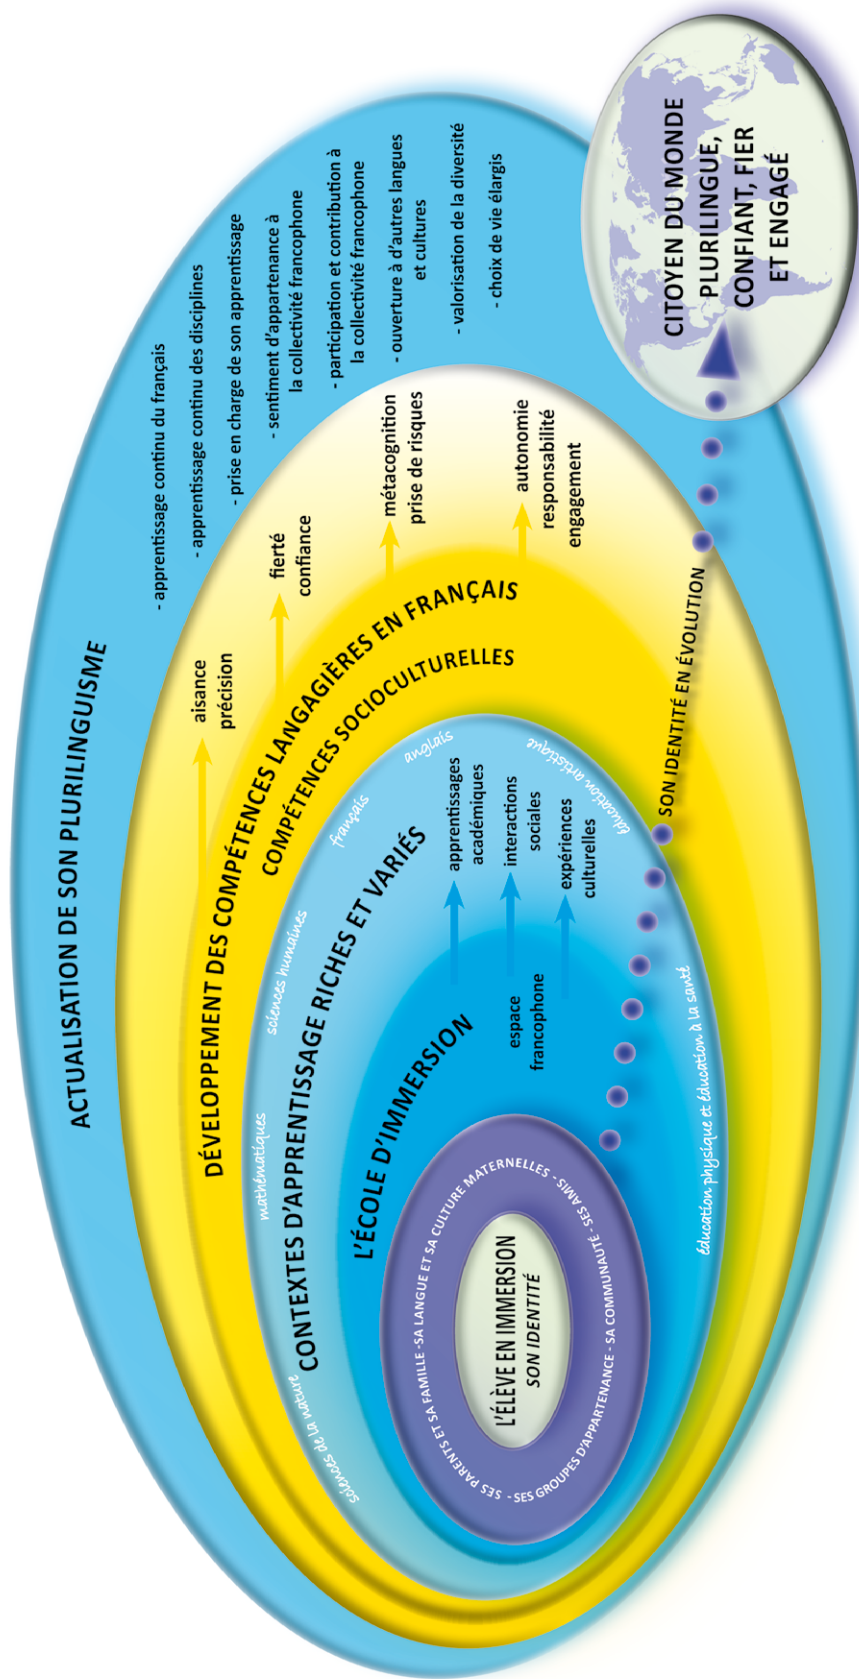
ACTUALISATION DE SON PLURILINGUISME

- apprentissage continu du français
- apprentissage continu des disciplines
- prise en charge de son apprentissage
- sentiment d'appartenance à la collectivité francophone
- participation et contribution à la collectivité francophone
- ouverture à d'autres langues et cultures
- valorisation de la diversité
- choix de vie élargis

DÉVELOPPEMENT DES COMPÉTENCES LANGAGIÈRES EN FRANÇAIS

COMPÉTENCES SOCIOCULTURELLES

aisance
précision

fierté
confiance

métacognition
prise de risques

autonomie
responsabilité
engagement

CONTEXTES D'APPRENTISSAGE RICHES ET VARIÉS

sciences de la nature
mathématiques
sciences humaines
français
anglais
éducation artistique
éducation physique et éducation à la santé

L'ÉCOLE D'IMMERSION

espace francophone

apprentissages académiques
interactions sociales
expériences culturelles

L'ÉLÈVE EN IMMERSION
SON IDENTITÉ

SES PARENTS ET SA FAMILLE - SA LANGUE ET SA CULTURE MATERNELLES - SES AMIS - SA COMMUNAUTÉ - SES GROUPES D'APPARTENANCE -

SON IDENTITÉ EN ÉVOLUTION

CITOYEN DU MONDE PLURILINGUE, CONFIANT, FIER ET ENGAGÉ